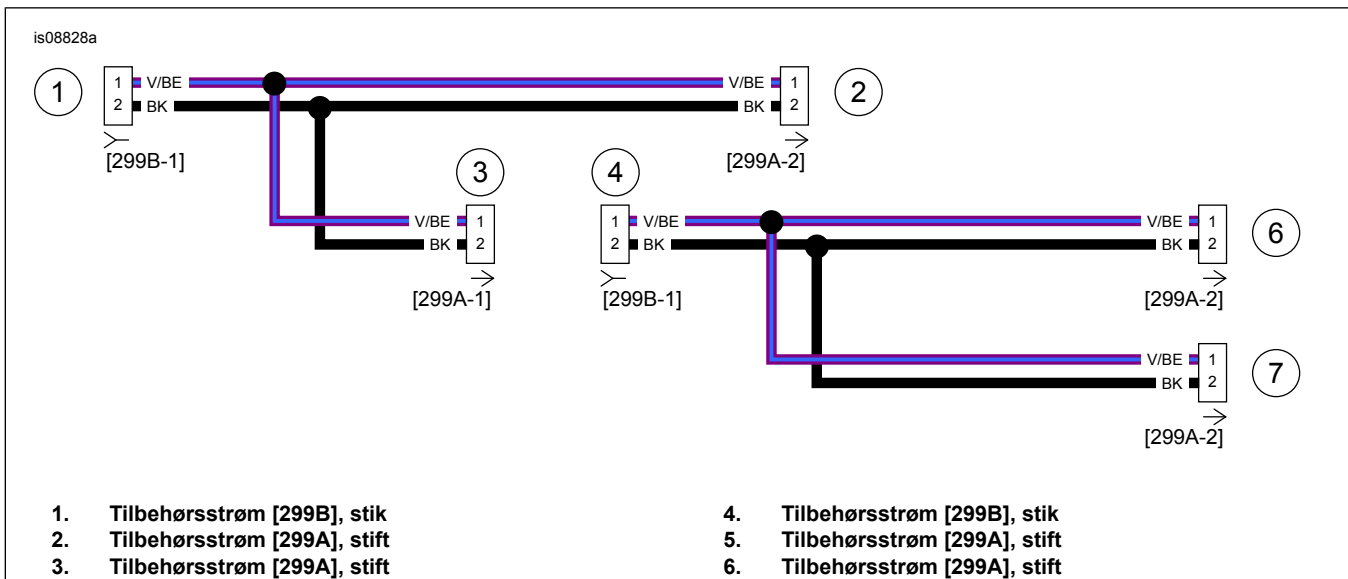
is08828a

1

1 V/BE
2 BK

[299B-1]

V/BE 1
BK 2

2

[299A-2]

3

V/BE 1
BK 2

[299A-1]

4

1 V/BE
2 BK

[299B-1]

V/BE 1
BK 2

6

[299A-2]

V/BE 1
BK 2

7

[299A-2]

1. Tilbehørsstrøm [299B], stik
2. Tilbehørsstrøm [299A], stift
3. Tilbehørsstrøm [299A], stift

4. Tilbehørsstrøm [299B], stik
5. Tilbehørsstrøm [299A], stift
6. Tilbehørsstrøm [299A], stift